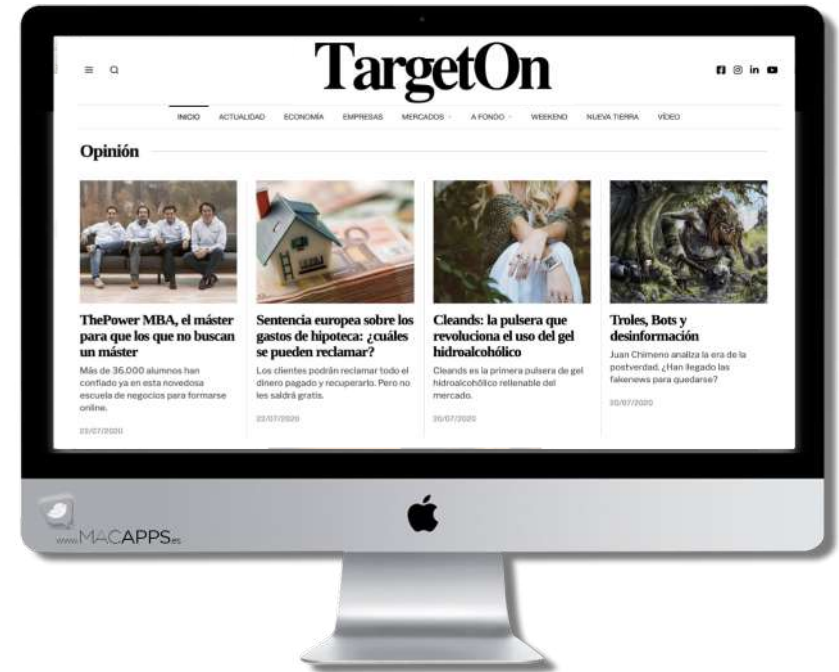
TargetOn

INICIO ACTUALIDAD ECONOMÍA EMPRESAS MERCADOS A FONDO WEEKEND NUEVA TIERRA VÍDEO

Opinión

ThePower MBA, el máster para que los que no buscan un máster

Más de 36.000 alumnos han confiado ya en esta novedosa escuela de negocios para formarse online.

23/07/2020

Sentencia europea sobre los gastos de hipoteca: ¿cuáles se pueden reclamar?

Los clientes podrán reclamar todo el dinero pagado y recuperarlo. Pero no les saldrá gratis.

22/07/2020

Cleands: la pulsera que revoluciona el uso del gel hidroalcohólico

Cleands es la primera pulsera de gel hidroalcohólico rellenable del mercado.

20/07/2020

Troles, Bots y desinformación

Juan Chimeno analiza la era de la postverdad. ¿Han llegado las fakenews para quedarse?

20/07/2020

www.MACAPPS.es